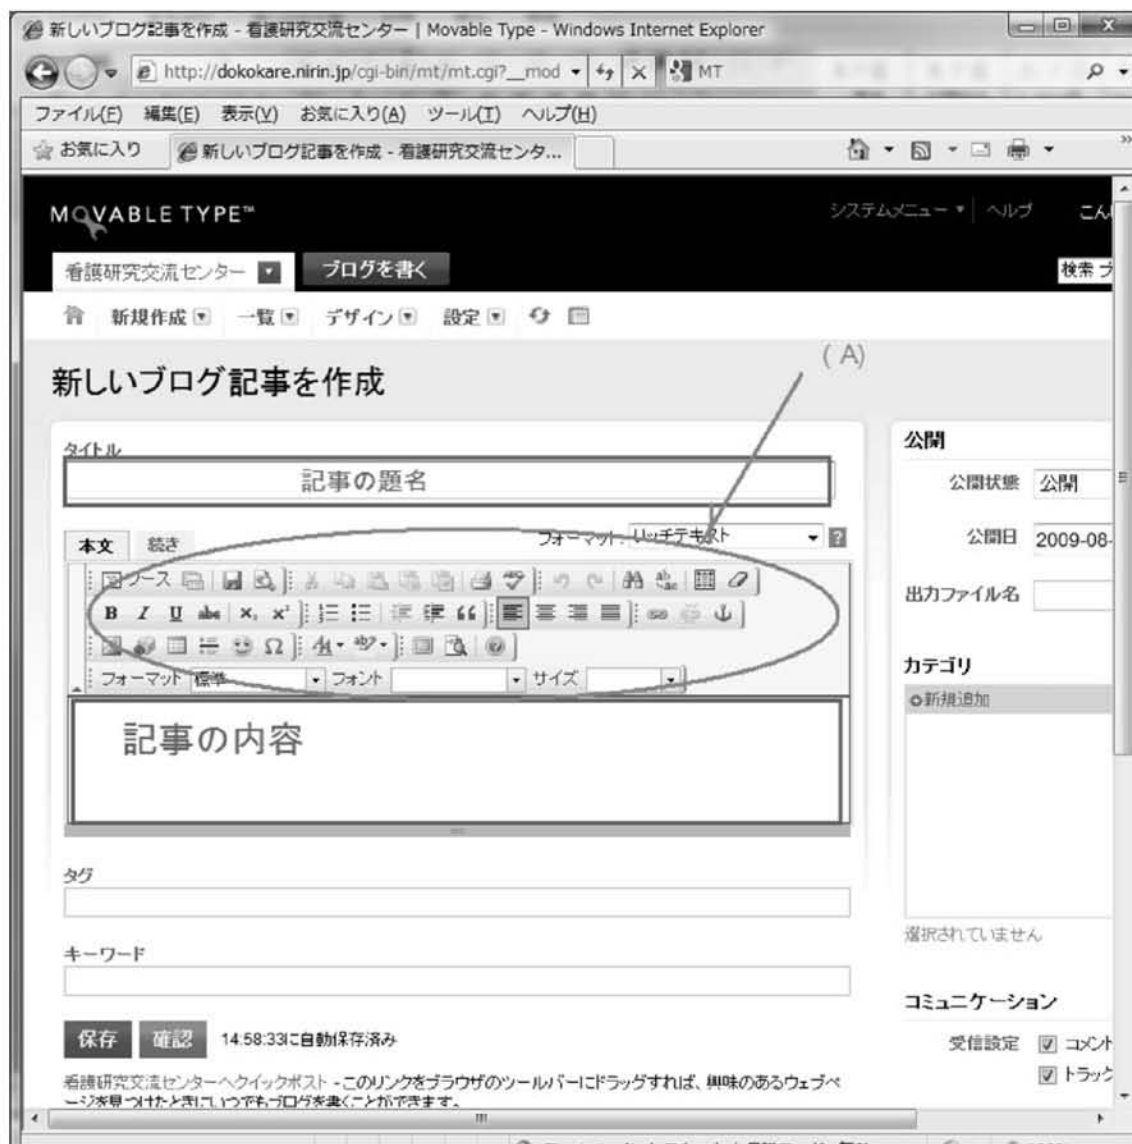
新しいブログ記事を作成 - 看護研究交流センター | Movable Type - Windows Internet Explorer

http://dokokare.nirin.jp/cgi-bin/mt/mt.cgi?__mod

MT

ファイル(F) 編集(E) 表示(V) お気に入り(A) ツール(T) ヘルプ(H)

お気に入り

新しいブログ記事を作成 - 看護研究交流センタ...

MOVABLE TYPE™

システムメニュー | ヘルプ こん

看護研究交流センター

ブログを書く

検索 ブ

新規作成 一覧 デザイン 設定

( A)

新しいブログ記事を作成

タイトル

記事の題名

本文 続き

フォーマット リッチテキスト

ソース

B I U abc x, x' 66

フォーマット 標準 フォント サイズ

記事の内容

タグ

キーワード

保存 確認 14:58:33に自動保存済み

看護研究交流センターへクイックポスト - このリンクをブラウザのツールバーにドラッグすれば、興味のあるウェブページを見つけたときにいつでもブログを書くことができます。

公開

公開状態 公開

公開日 2009-08-

出力ファイル名

カテゴリ

新規追加

選択されていません

コミュニケーション

受信設定 コメント

トラック